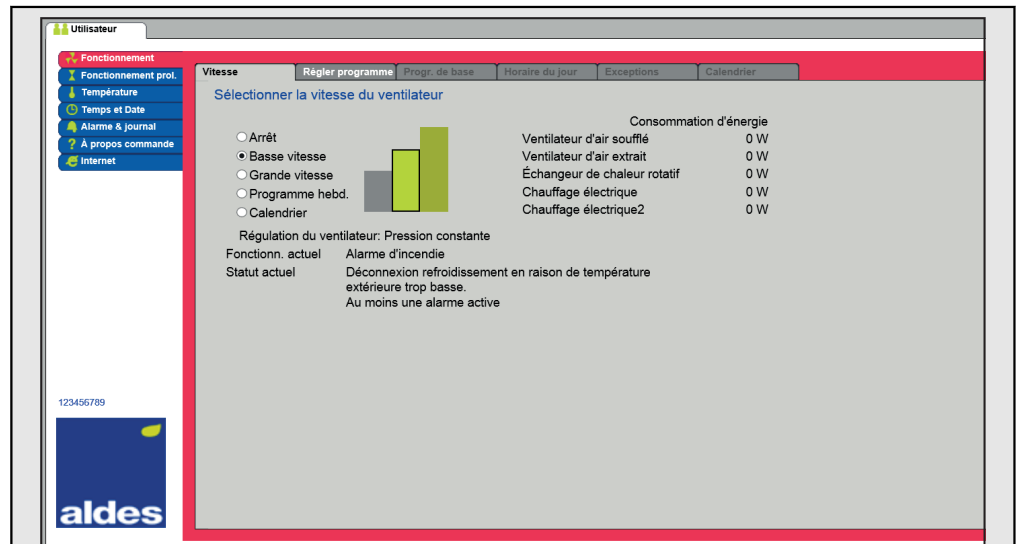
Utilisateur

Fonctionnement
Fonctionnement prol.
Température
Temps et Date
Alarme & journal
À propos commande
Internet

Vitesse | Régler programme | Progr. de base | Horaire du jour | Exceptions | Calendrier

Sélectionner la vitesse du ventilateur

Arrêt
Basse vitesse
Grande vitesse
Programme hebd.
Calendrier

Consommation d'énergie
| | |
|---|---|
| Ventilateur d'air soufflé | 0 W |
| Ventilateur d'air extrait | 0 W |
| Échangeur de chaleur rotatif | 0 W |
| Chauffage électrique | 0 W |
| Chauffage électrique2 | 0 W |

Régulation du ventilateur: Pression constante
Fonctionn. actuel Alarme d'incendie
Statut actuel Déconnexion refroidissement en raison de température extérieure trop basse.
Au moins une alarme active

123456789

aldes